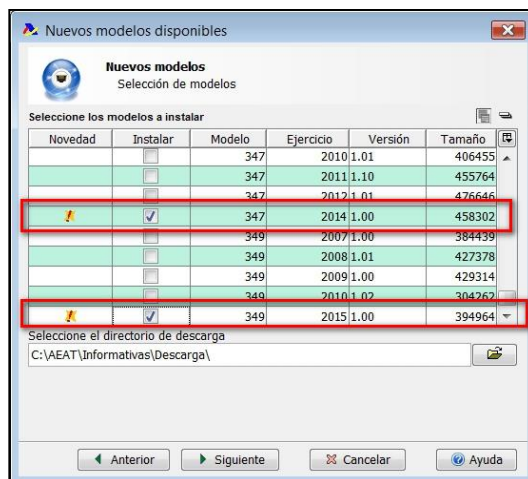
Nuevos modelos disponibles

Nuevos modelos
Selección de modelos

Seleccione los modelos a instalar

| Novedad | Instalar | Modelo | Ejercicio | Versión | Tamaño |
|---|---|---|---|---|---|
| | | 347 | 2010 | 1.01 | 406455 |
| | | 347 | 2011 | 1.10 | 455764 |
| | | 347 | 2012 | 1.01 | 476646 |
| ! | ✓ | 347 | 2014 | 1.00 | 458302 |
| | | 349 | 2007 | 1.00 | 384439 |
| | | 349 | 2008 | 1.01 | 427378 |
| | | 349 | 2009 | 1.00 | 429314 |
| | | 349 | 2010 | 1.02 | 304262 |
| ! | ✓ | 349 | 2015 | 1.00 | 394964 |

Seleccione el directorio de descarga
C:\AEAT\Informativas\Descarga\

Anterior | Siguiente | Cancelar | Ayuda